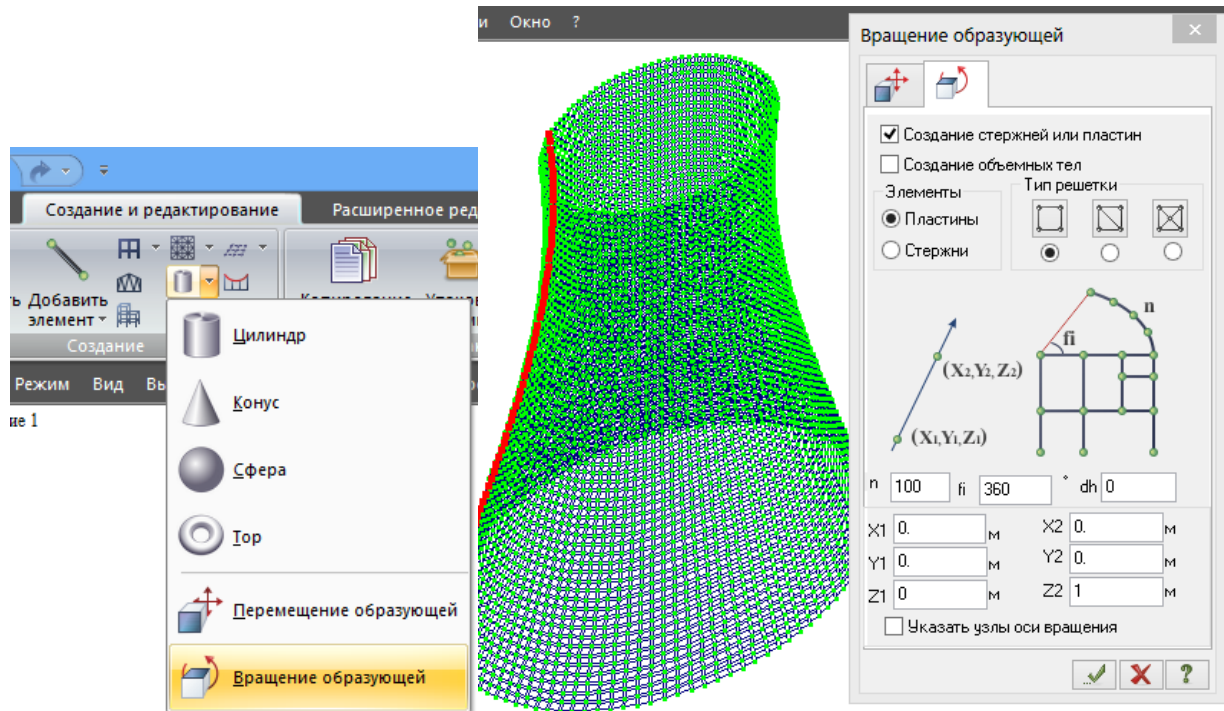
Создание и редактирование
Расширенное ред
ть Добавить элемент
Копирование
Создание
Режим Вид Вы
ие 1
Цилиндр
Конус
Сфера
Тор
Перемещение образующей
Вращение образующей

Окно ?

Вращение образующей
Создание стержней или пластин
Создание объемных тел
Элементы
Пластины
Стержни
Тип решетки
$(X_2,Y_2,Z_2)$
$(X_1,Y_1,Z_1)$
fi
n
n 100 fi 360 ° dh 0
X1 0. м
Y1 0. м
Z1 0 м
X2 0. м
Y2 0. м
Z2 1 м
Указать узлы оси вращения
?